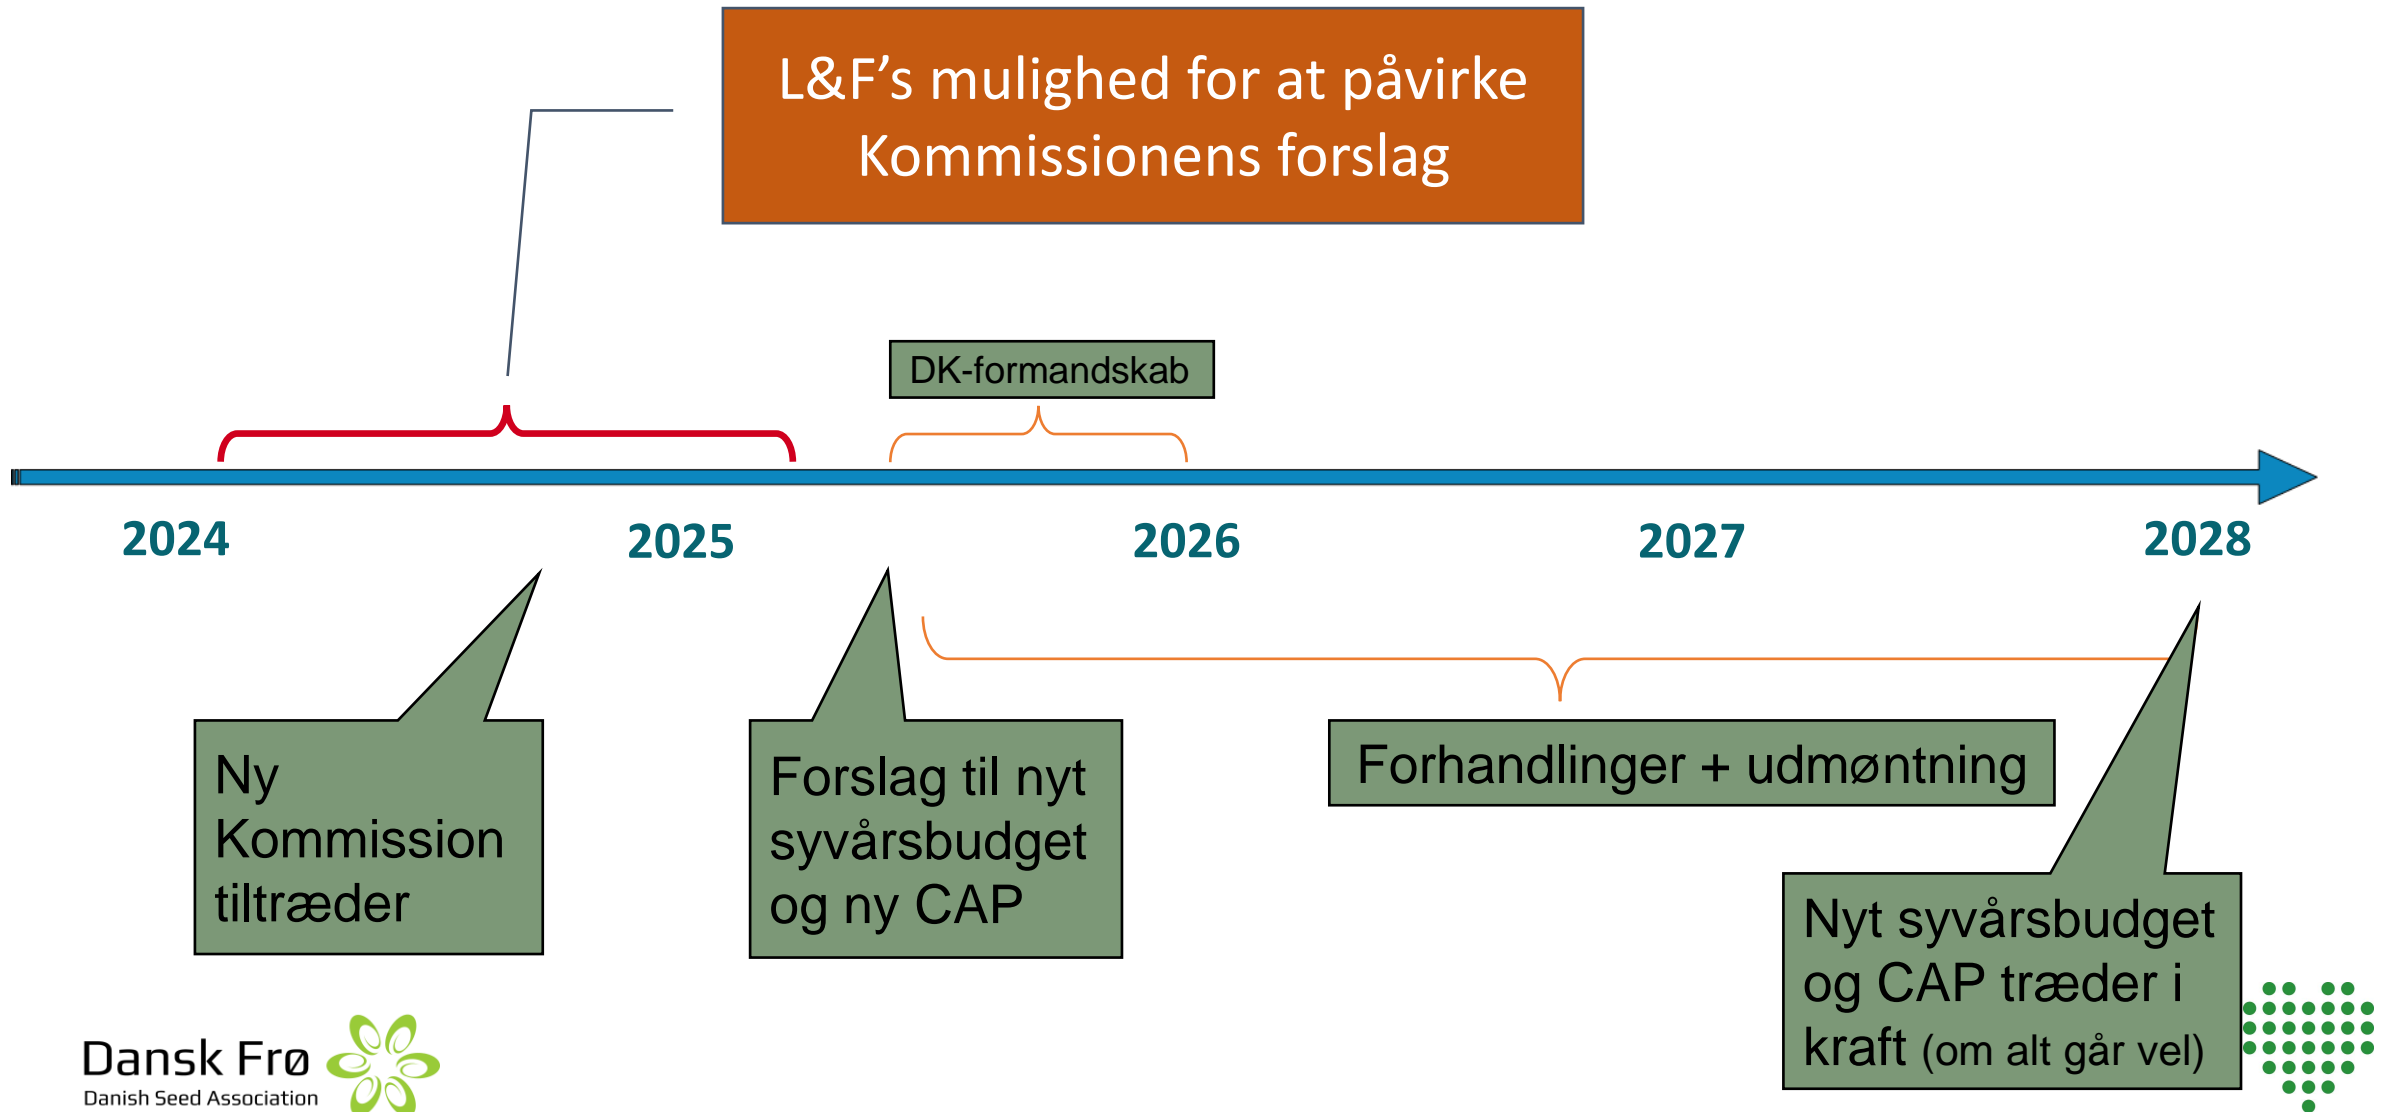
L&F’s mulighed for at påvirke Kommissionens forslag

DK-formandskab

2024

2025

2026

2027

2028

Ny Kommission tiltræder

Forslag til nyt syvårsbudget og ny CAP

Forhandlinger + udmøntning

Nyt syvårsbudget og CAP træder i kraft (om alt går vel)

Dansk Frø
Danish Seed Association